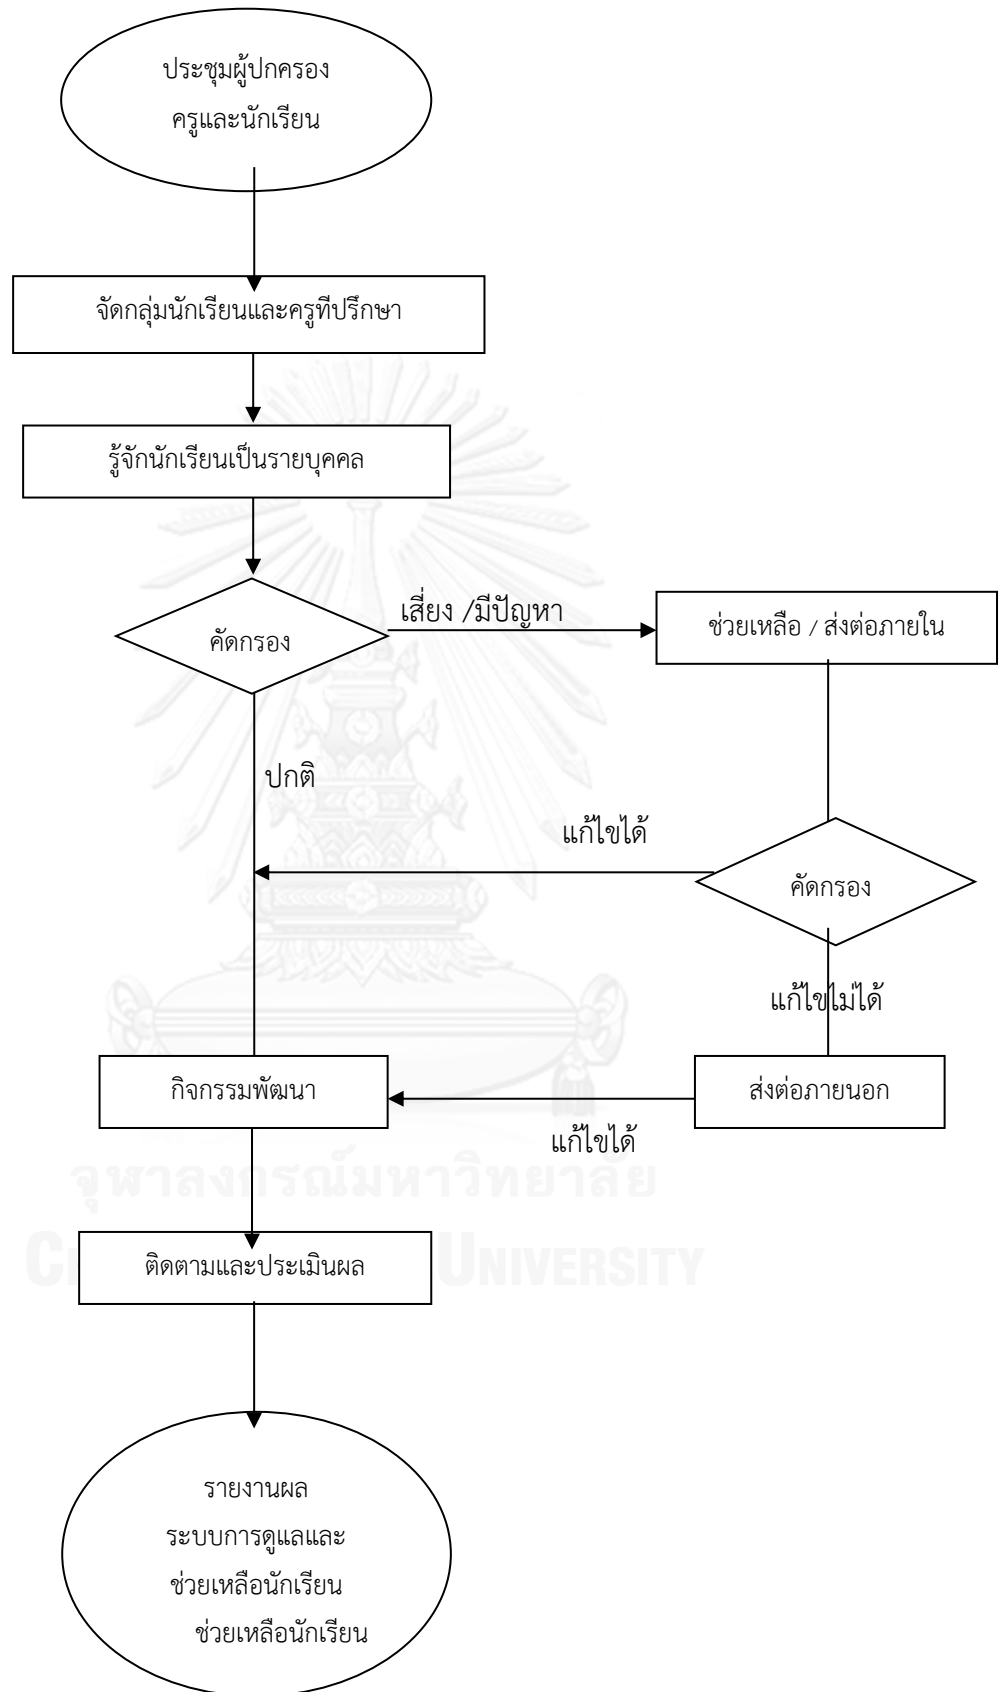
ประชุมผู้ปกครอง
ครูและนักเรียน

จัดกลุ่มนักเรียนและครูทีปรึกษา

รู้จักนักเรียนเป็นรายบุคคล

คัดกรอง

เสี่ยง /มีปัญหา

ช่วยเหลือ / ส่งต่อภายใน

ปกติ

แก้ไขได้

คัดกรอง

แก้ไขไม่ได้

กิจกรรมพัฒนา

ส่งต่อภายนอก

แก้ไขได้

ติดตามและประเมินผล

รายงานผล
ระบบการดูแลและ
ช่วยเหลือนักเรียน
ช่วยเหลือนักเรียน

จุฬาลงกรณ์มหาวิทยาลัย
UNIVERSITY